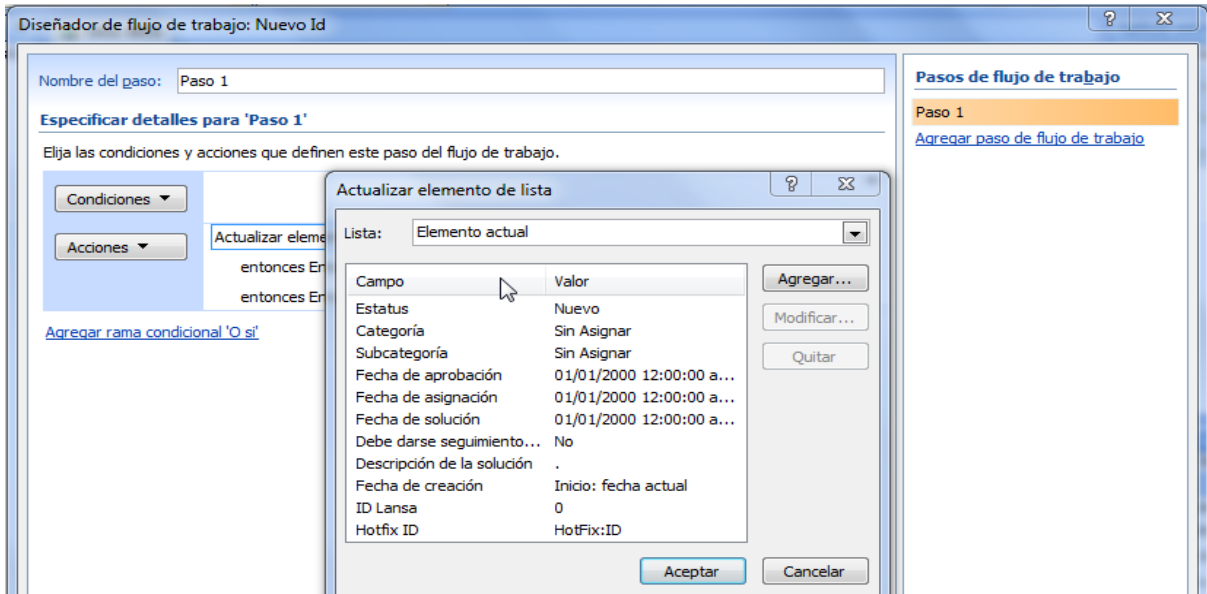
Diseñador de flujo de trabajo: Nuevo Id

?

Nombre del paso: Paso 1

Especificar detalles para 'Paso 1'

Elija las condiciones y acciones que definen este paso del flujo de trabajo.

Condiciones ▼

Acciones ▼

Actualizar eleme

entonces En

entonces En

Agregar rama condicional 'O si'

Pasos de flujo de trabajo

Paso 1

Agregar paso de flujo de trabajo

Actualizar elemento de lista

?

Lista: Elemento actual

| Campo | Valor |
|---|---|
| Estatus | Nuevo |
| Categoría | Sin Asignar |
| Subcategoría | Sin Asignar |
| Fecha de aprobación | 01/01/2000 12:00:00 a... |
| Fecha de asignación | 01/01/2000 12:00:00 a... |
| Fecha de solución | 01/01/2000 12:00:00 a... |
| Debe darse seguimiento... | No |
| Descripción de la solución | . |
| Fecha de creación | Inicio: fecha actual |
| ID Lansa | 0 |
| Hotfix ID | HotFix:ID |

Agregar...

Modificar...

Quitar

Aceptar

Cancelar